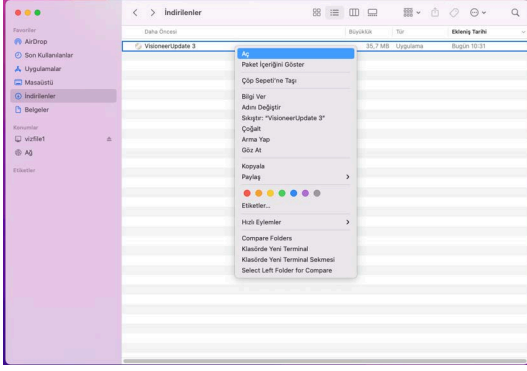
İndirilenler

Favoriler
AirDrop
Son Kullanılanlar
Uygulamalar
Masaüstü
İndirilenler
Belgeler

Konumlar
vizfile1
Ağ

Etiketler

Daha Öncesi
Büyüklük
Tür
Eklenişi Tarihi
VisioneerUpdate 3
35,7 MB
Uygulama
Bugün 10:31

Aç
Paket İçeriğini Göster
Çöp Sepeti'ne Taşı
Bilgi Ver
Adını Değiştir
Sıkıştır: "VisioneerUpdate 3"
Çoğalt
Arma Yap
Göz At
Kopyala
Paylaş
Etiketler...
Hızlı Eylemler
Compare Folders
Klasörde Yeni Terminal
Klasörde Yeni Terminal Sekmesi
Select Left Folder for Compare